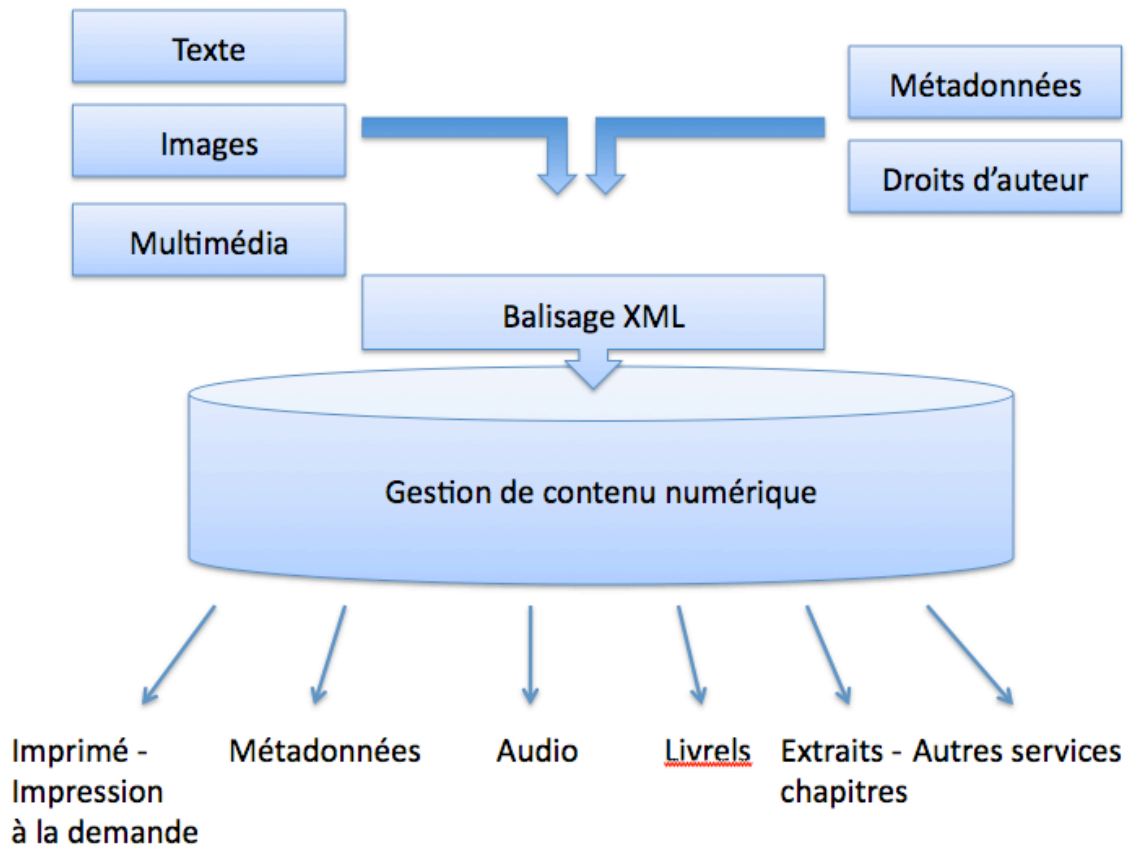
Texte

Images

Multimédia

Métadonnées

Droits d'auteur

Balisage XML

Gestion de contenu numérique

Imprimé - Impression à la demande

Métadonnées

Audio

Livrels

Extraits - chapitres

Autres services